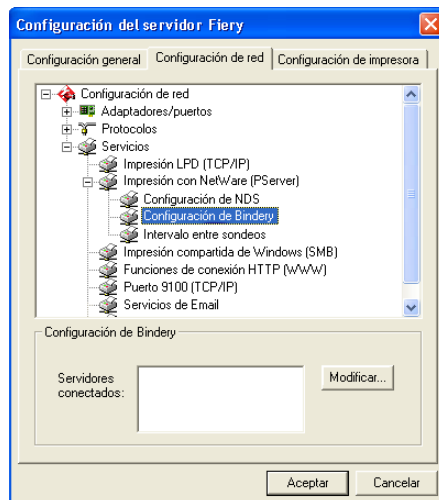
Configuración del servidor Fiery

Configuración general | Configuración de red | Configuración de impresora

Configuración de red
Adaptadores/puertos
Protocolos
Servicios
Impresión LPD (TCP/IP)
Impresión con NetWare (PServer)
Configuración de NDS
Configuración de Bindery
Intervalo entre sondeos
Impresión compartida de Windows (SMB)
Funciones de conexión HTTP (WWW)
Puerto 9100 (TCP/IP)
Servicios de Email

Configuración de Bindery

Servidores conectados:

Modificar...

Aceptar
Cancelar